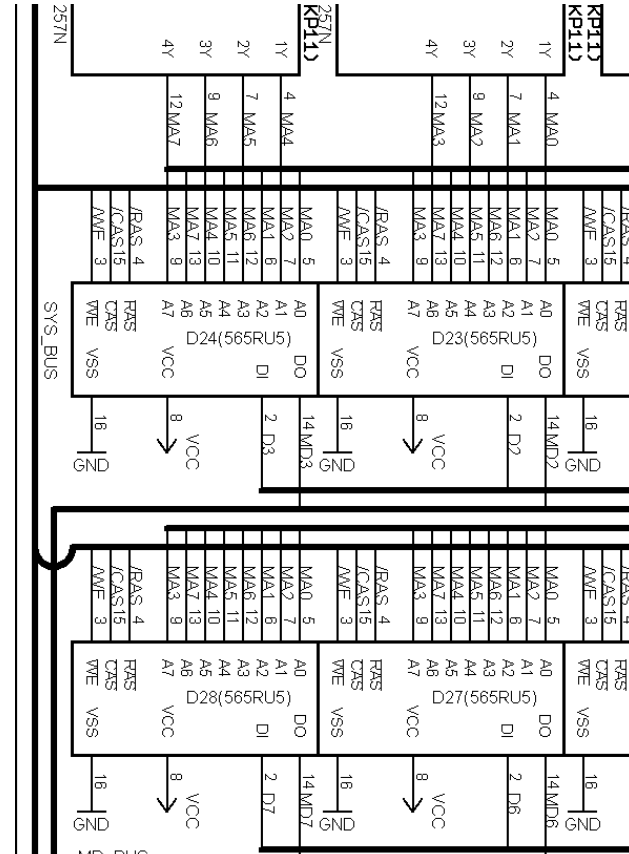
257N
257N
KP11)
KP11)
4Y
3Y
2Y
1Y
4Y
3Y
2Y
1Y
12 MA7
9 MA6
7 MA5
4 MA4
12 MA3
9 MA2
7 MA1
4 MA0

/WE 3
/CAS 15
/RAS 4
MA3 9
MA7 13
MA4 10
MA5 11
MA6 12
MA1 6
MA2 7
MA0 5
/WE 3
/CAS 15
/RAS 4
MA3 9
MA7 13
MA4 10
MA5 11
MA6 12
MA1 6
MA2 7
MA0 5
/WE 3
/CAS 15
/RAS 4

WE
CAS
RAS
A7
A6
A5
A4
A3
A2
A1
A0
D24(565RU5)
VSS
VCC
DI
DO
WE
CAS
RAS
A7
A6
A5
A4
A3
A2
A1
A0
D23(565RU5)
VSS
VCC
DI
DO
WE
CAS
RAS
VSS

SYS_BUS
16
GND
8
VCC
2 D3
14 MD3
16
GND
8
VCC
2 D2
14 MD2
16
GND

/WE 3
/CAS 15
/RAS 4
MA3 9
MA7 13
MA4 10
MA5 11
MA6 12
MA1 6
MA2 7
MA0 5
/WE 3
/CAS 15
/RAS 4
MA3 9
MA7 13
MA4 10
MA5 11
MA6 12
MA1 6
MA2 7
MA0 5
/WE 3
/CAS 15
/RAS 4

WE
CAS
RAS
A7
A6
A5
A4
A3
A2
A1
A0
D28(565RU5)
VSS
VCC
DI
DO
WE
CAS
RAS
A7
A6
A5
A4
A3
A2
A1
A0
D27(565RU5)
VSS
VCC
DI
DO
WE
CAS
RAS
VSS

16
GND
8
VCC
2 D7
14 MD7
16
GND
8
VCC
2 D6
14 MD6
16
GND
MD_BUS